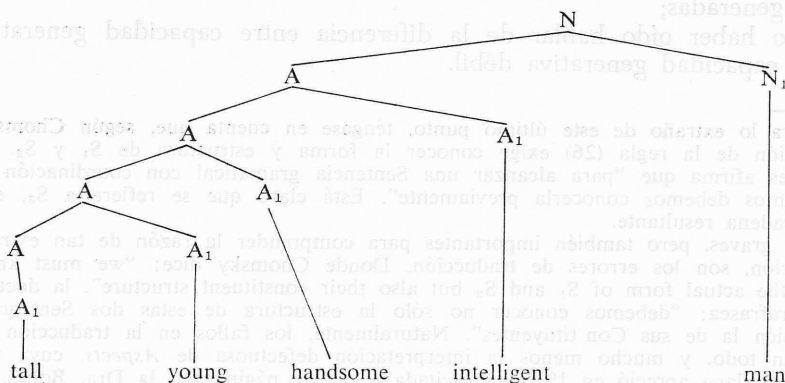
generadas;
o haber oído hablar de la diferencia entre capacidad generat
capacidad generativa débil.

N
A
$N_1$
A
$A_1$
A
$A_1$
A
$A_1$
A
$A_1$
tall
young
handsome
intelligent
man

a lo extraño de este último punto, téngase en cuenta que, según Choms
ción de la regla (26) exige conocer la forma y estructura de $S_1$ y $S_2$
se afirma que "para alcanzar una Sentencia gramatical con coordinación
mos debemos conocerla previamente". Está claro que se refiere a $S_1$ e
cadena resultante.
graves, pero también importantes para comprender la razón de tan e
ción, son los errores de traducción. Donde Chomsky dice: "we must kn
the actual form of $S_1$ and $S_2$ but also their constituent structure". la trad
parase: "debemos conocer no sólo la estructura de estas dos Sentenci
ién la de sus Con tituyentes". Naturalmente los fallos en la traducción
n todo, y mucho menos la interpretación defectuosa de A(peró), cuy
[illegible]